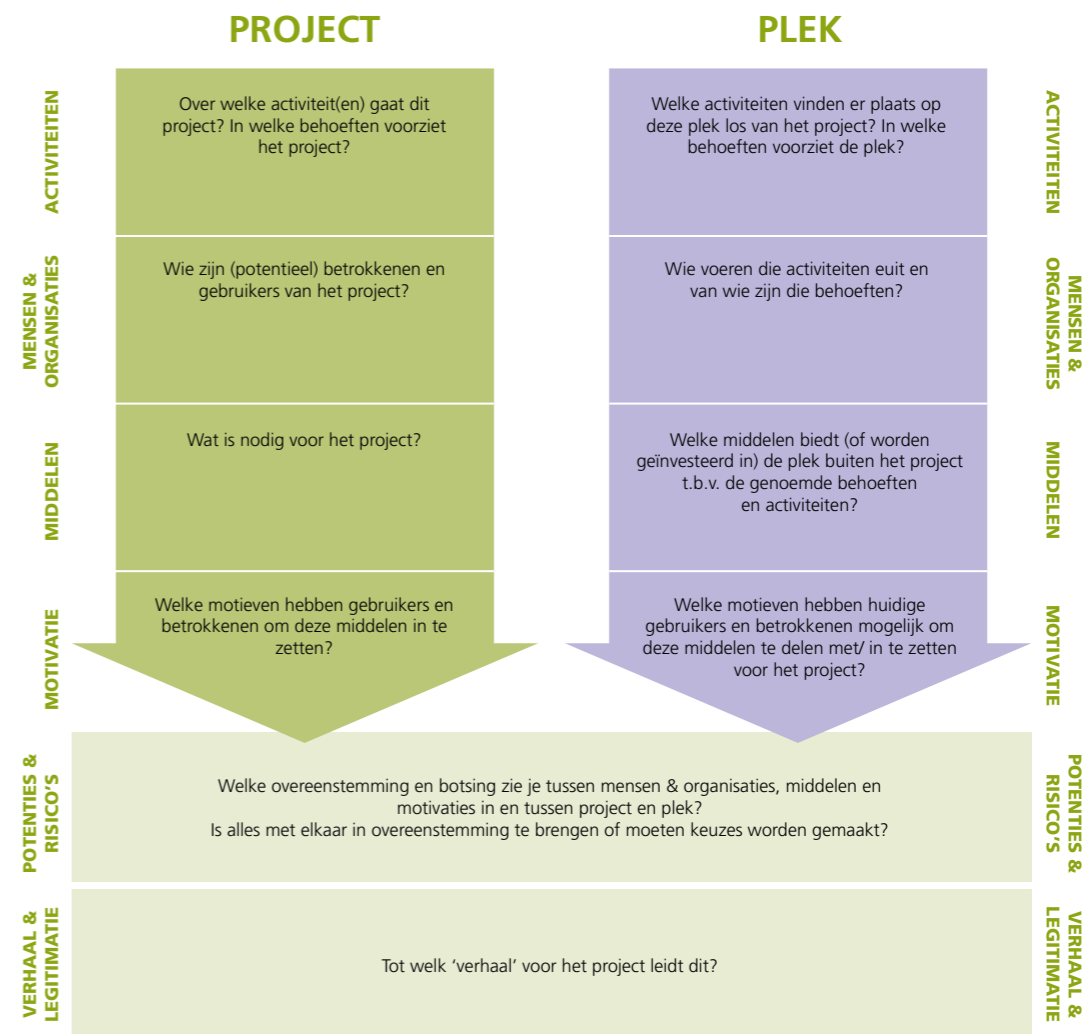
PROJECT

PLEK

ACTIVITEITEN

Over welke activiteit(en) gaat dit project? In welke behoeften voorziet het project?

Welke activiteiten vinden er plaats op deze plek los van het project? In welke behoeften voorziet de plek?

ACTIVITEITEN

MENSEN & ORGANISATIES

Wie zijn (potentieel) betrokkenen en gebruikers van het project?

Wie voeren die activiteiten euit en van wie zijn die behoeften?

MENSEN & ORGANISATIES

MIDDELEN

Wat is nodig voor het project?

Welke middelen biedt (of worden geïnvesteerd in) de plek buiten het project t.b.v. de genoemde behoeften en activiteiten?

MIDDELEN

MOTIVATIE

Welke motieven hebben gebruikers en betrokkenen om deze middelen in te zetten?

Welke motieven hebben huidige gebruikers en betrokkenen mogelijk om deze middelen te delen met/ in te zetten voor het project?

MOTIVATIE

POTENTIES & RISICO'S

Welke overeenstemming en botsing zie je tussen mensen & organisaties, middelen en motivaties in en tussen project en plek?
Is alles met elkaar in overeenstemming te brengen of moeten keuzes worden gemaakt?

POTENTIES & RISICO'S

VERHAAL & LEGITIMATIE

Tot welk 'verhaal' voor het project leidt dit?

VERHAAL & LEGITIMATIE